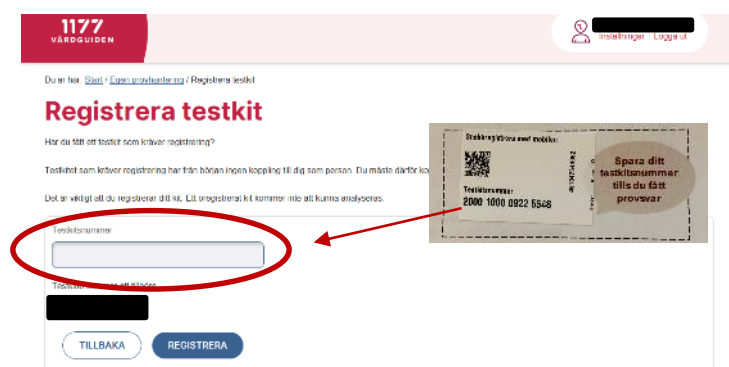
1177
VÅRDGUIDEN

Inställningar | Logga ut

Du är här: Start / Egen provhantering / Registrera testkit

Registrera testkit

Har du fått ett testkit som kräver registrering?

Testkitet som kräver registrering har från början ingen koppling till dig som person. Du måste därför ko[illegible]

Det är viktigt att du registrerar ditt kit. Ett oregistrerat kit kommer inte att kunna analyseras.

Skanna koden med mobilen

Testkitsnummer:
2000 1000 0922 5548

Spara ditt testkitsnummer tills du fått provsvar

Testkitsnummer

Testkit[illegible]

TILLBAKA
REGISTRERA